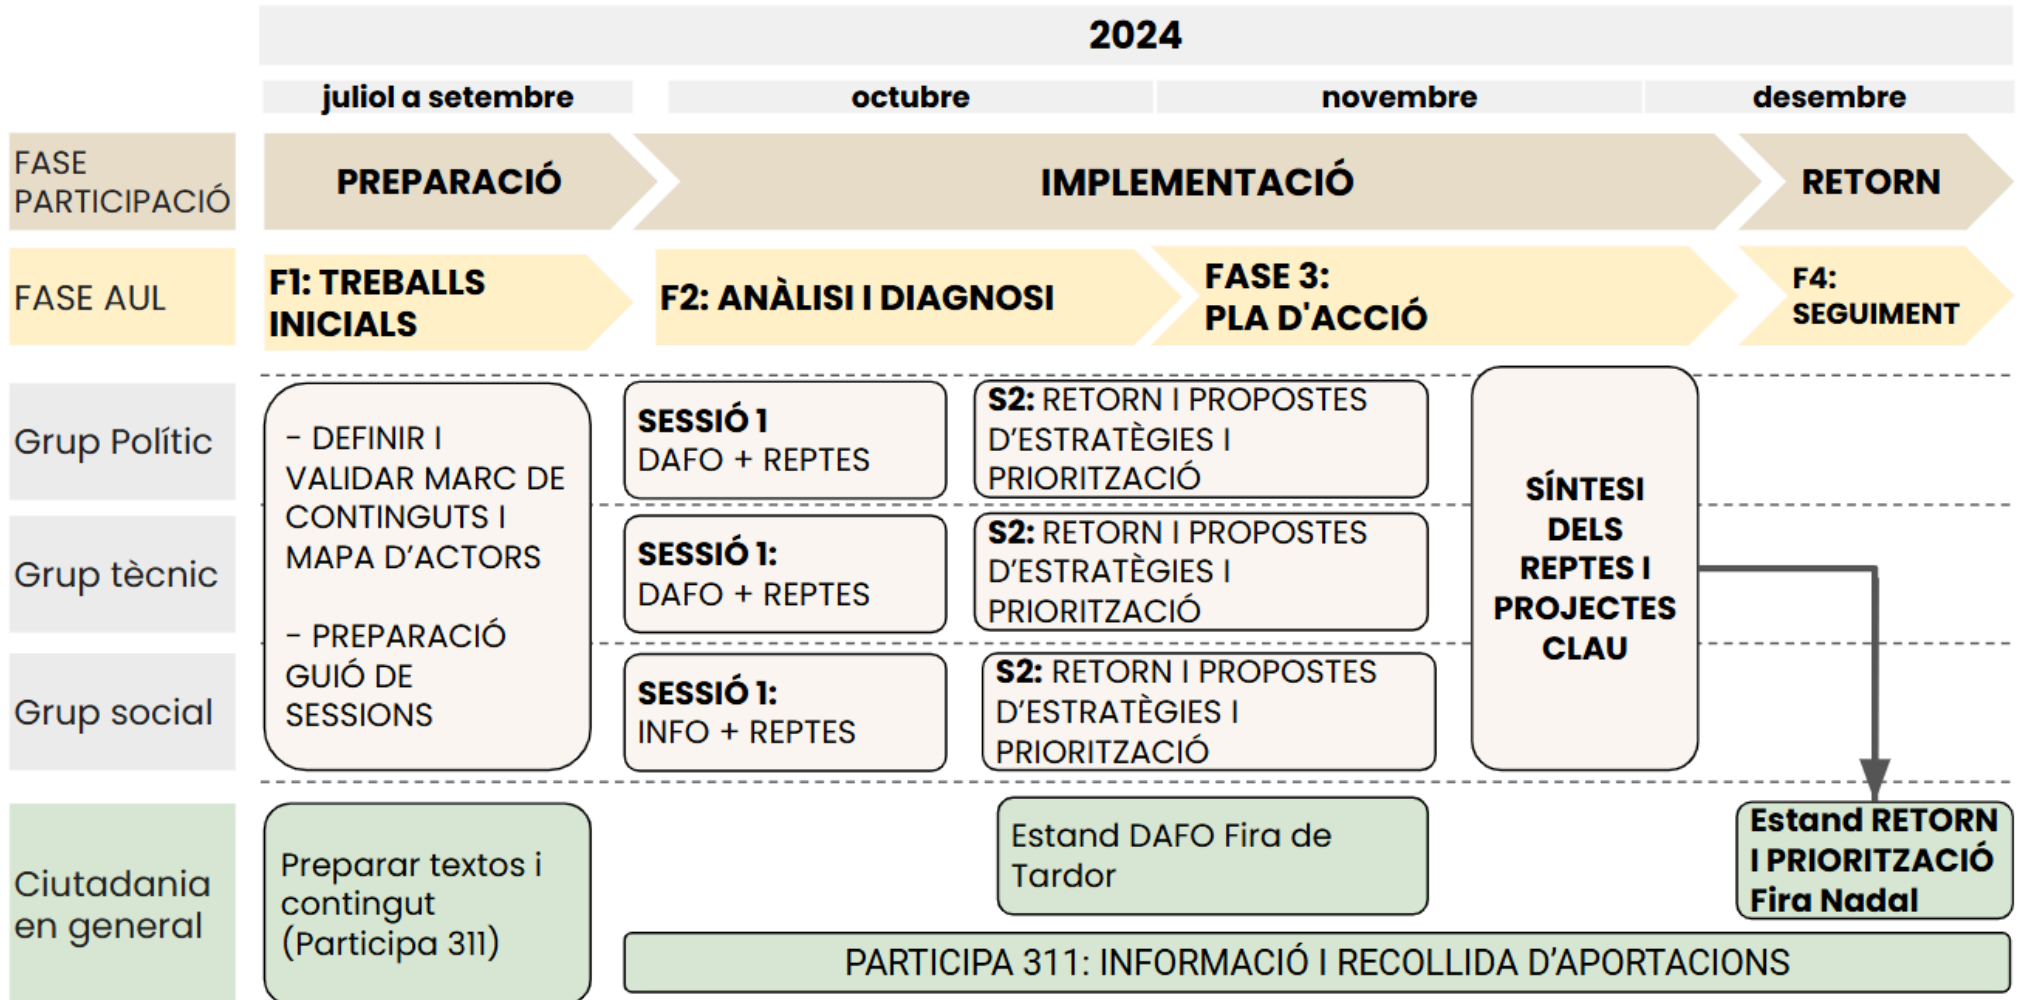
2024

juliol a setembre | octubre | novembre | desembre

FASE PARTICIPACIÓ
PREPARACIÓ
IMPLEMENTACIÓ
RETORN

FASE AUL
F1: TREBALLS INICIALS
F2: ANÀLISI I DIAGNOSI
FASE 3: PLA D'ACCIÓ
F4: SEGUIMENT

Grup Polític
Grup tècnic
Grup social

- DEFINIR I VALIDAR MARC DE CONTINGUTS I MAPA D'ACTORS

- PREPARACIÓ GUIÓ DE SESSIONS

SESSIÓ 1
DAFO + REPTES

S2: RETORN I PROPOSTES D'ESTRATÈGIES I PRIORITZACIÓ

SESSIÓ 1:
DAFO + REPTES

S2: RETORN I PROPOSTES D'ESTRATÈGIES I PRIORITZACIÓ

SESSIÓ 1:
INFO + REPTES

S2: RETORN I PROPOSTES D'ESTRATÈGIES I PRIORITZACIÓ

SÍNTESI DELS REPTES I PROJECTES CLAU

Ciutadania en general

Preparar textos i contingut (Participa 311)

Estand DAFO Fira de Tardor

Estand RETORN I PRIORITZACIÓ Fira Nadal

PARTICIPA 311: INFORMACIÓ I RECOLLIDA D'APORTACIONS